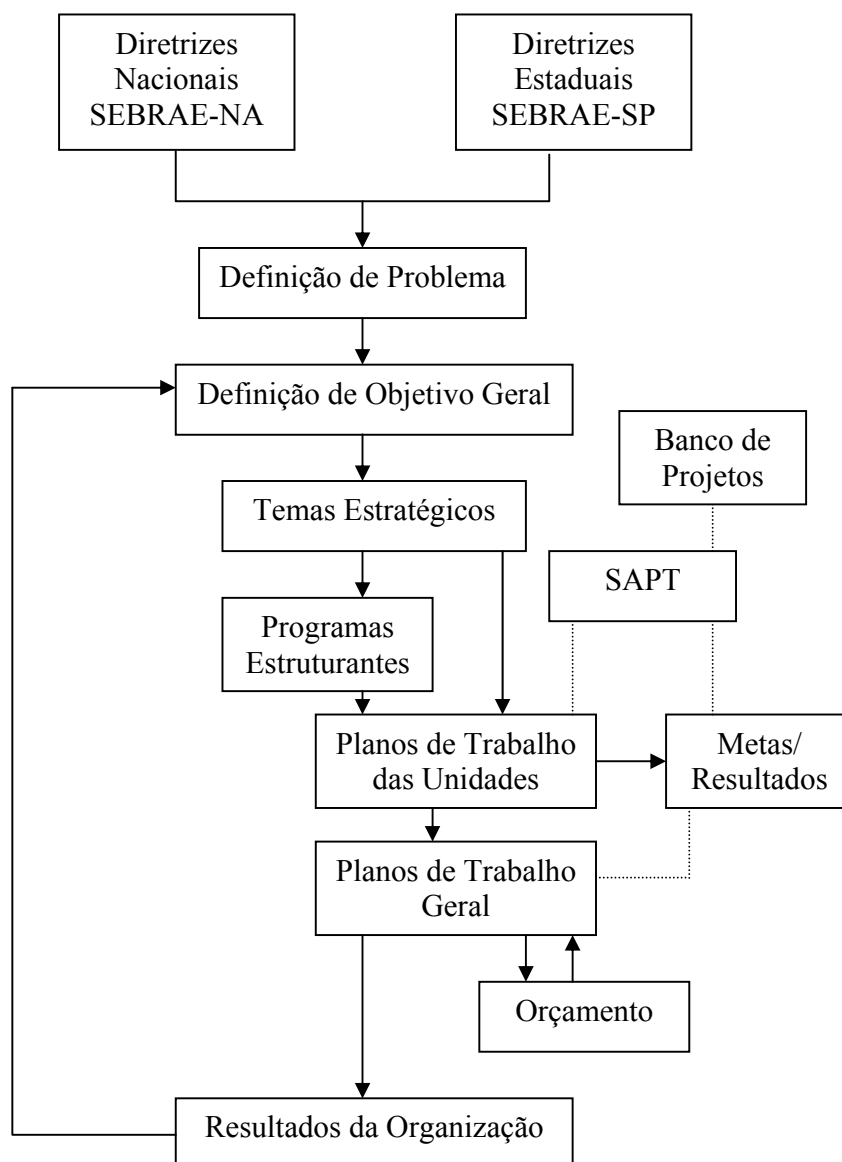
Diretrizes Nacionais SEBRAE-NA

Diretrizes Estaduais SEBRAE-SP

Definição de Problema

Definição de Objetivo Geral

Banco de Projetos

Temas Estratégicos

SAPT

Programas Estruturantes

Planos de Trabalho das Unidades

Metas/ Resultados

Planos de Trabalho Geral

Orçamento

Resultados da Organização